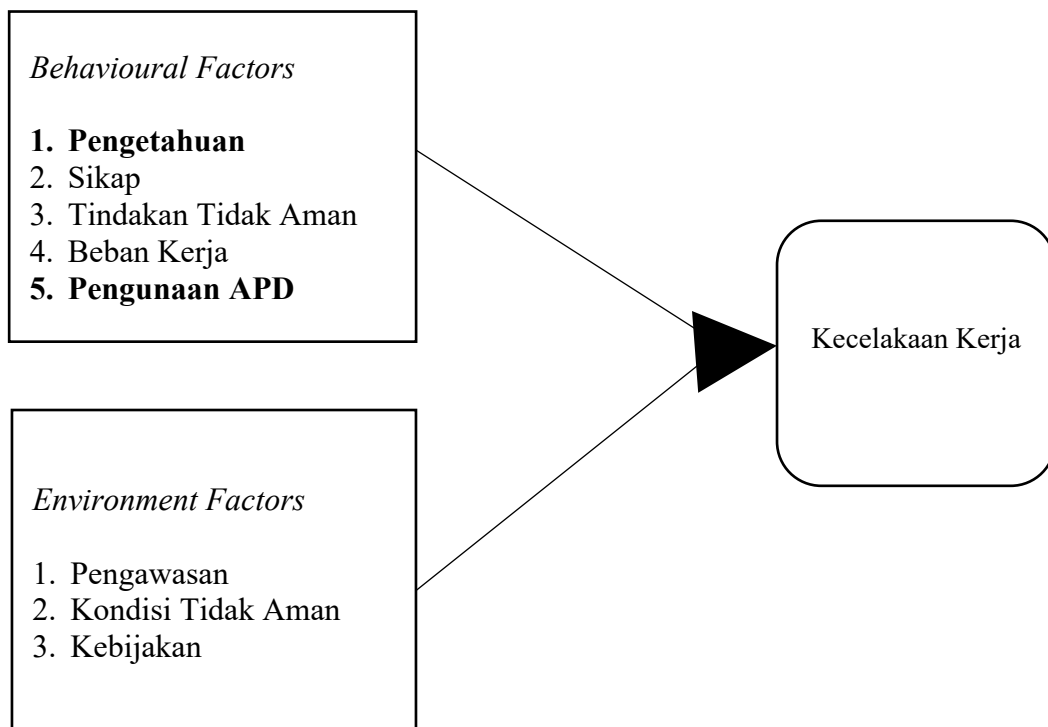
*Behavioural Factors*

1. **Pengetahuan**
2. Sikap
3. Tindakan Tidak Aman
4. Beban Kerja
5. **Pengunaan APD**

Kecelakaan Kerja

*Environment Factors*

1. Pengawasan
2. Kondisi Tidak Aman
3. Kebijakan